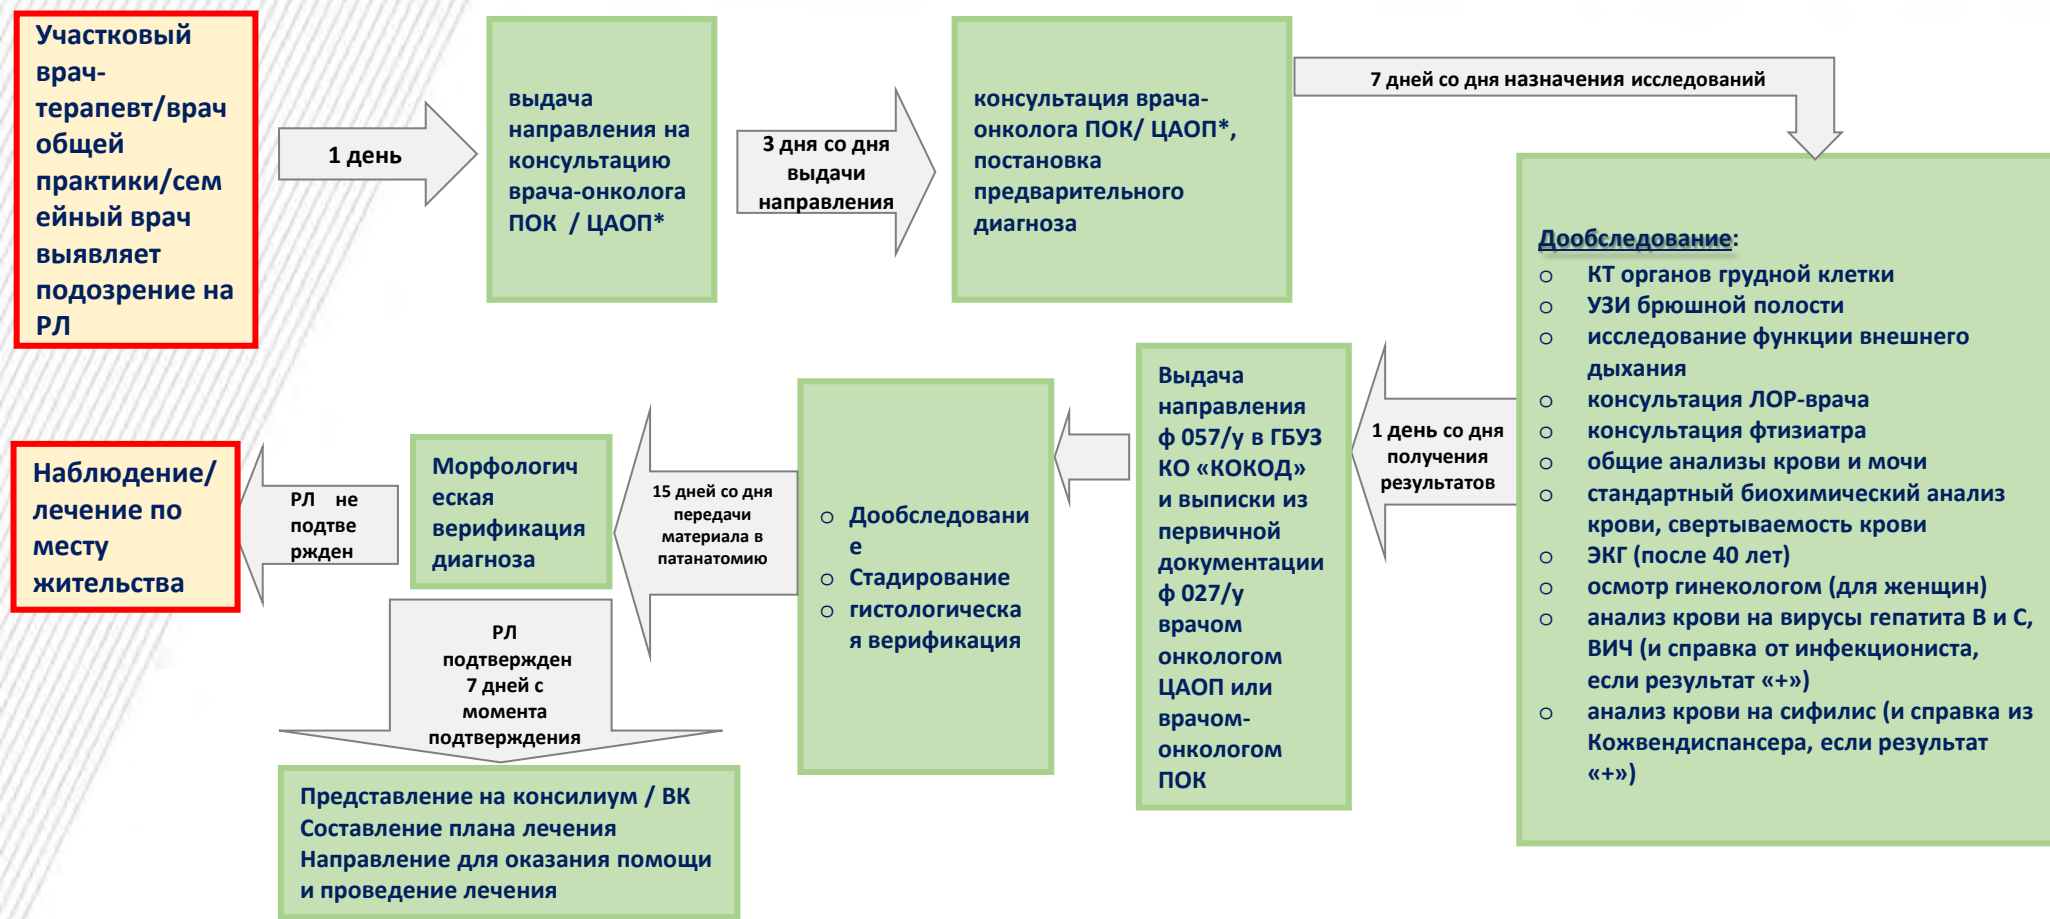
Участковый врач-терапевт/врач общей практики/семейный врач выявляет подозрение на РЛ

1 день

выдача направления на консультацию врача-онколога ПОК / ЦАОП*

3 дня со дня выдачи направления

консультация врача-онколога ПОК/ ЦАОП*, постановка предварительного диагноза

7 дней со дня назначения исследований

Дообследование:
o КТ органов грудной клетки
o УЗИ брюшной полости
o исследование функции внешнего дыхания
o консультация ЛОР-врача
o консультация фтизиатра
o общие анализы крови и мочи
o стандартный биохимический анализ крови, свертываемость крови
o ЭКГ (после 40 лет)
o осмотр гинекологом (для женщин)
o анализ крови на вирусы гепатита В и С, ВИЧ (и справка от инфекциониста, если результат «+»)
o анализ крови на сифилис (и справка из Кожвендиспансера, если результат «+»)

1 день со дня получения результатов

Выдача направления ф 057/у в ГБУЗ КО «КОКОД» и выписки из первичной документации ф 027/у врачом онкологом ЦАОП или врачом-онкологом ПОК

o Дообследование
o Стадирование
o гистологическая верификация

15 дней со дня передачи материала в патанатомию

Морфологическая верификация диагноза

РЛ не подтвержден

Наблюдение/ лечение по месту жительства

РЛ подтвержден 7 дней с момента подтверждения

Представление на консилиум / ВК
Составление плана лечения
Направление для оказания помощи и проведение лечения